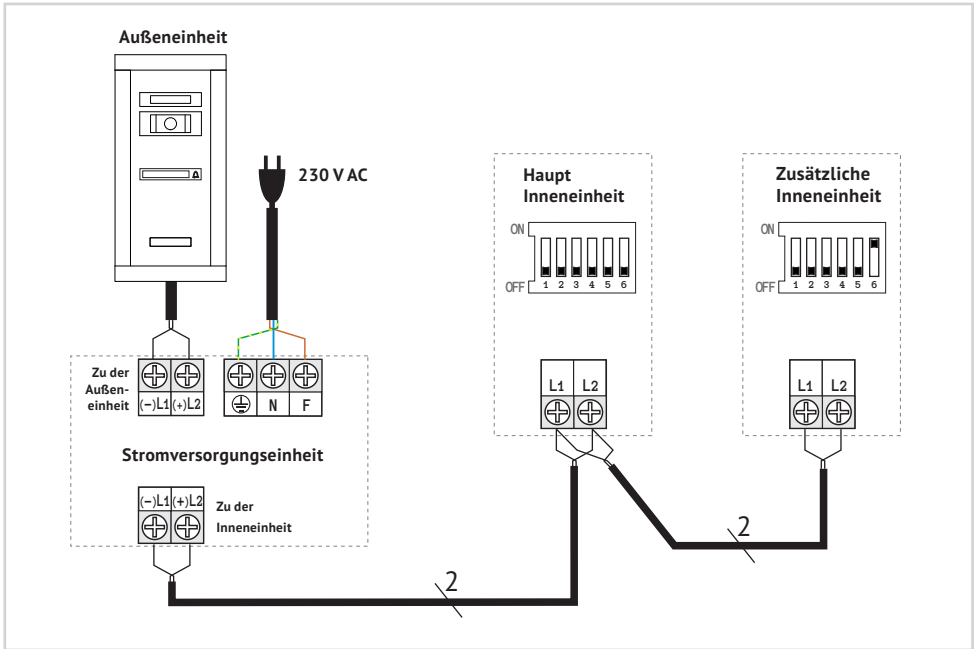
Außeneinheit

230 V AC

Haupt Inneneinheit

ON
OFF 1 2 3 4 5 6

Zusätzliche Inneneinheit

ON
OFF 1 2 3 4 5 6

Zu der Außeneinheit
(−)L1 (+)L2
N F

L1 L2

L1 L2

Stromversorgungseinheit

(−)L1 (+)L2
Zu der Inneneinheit

2

2